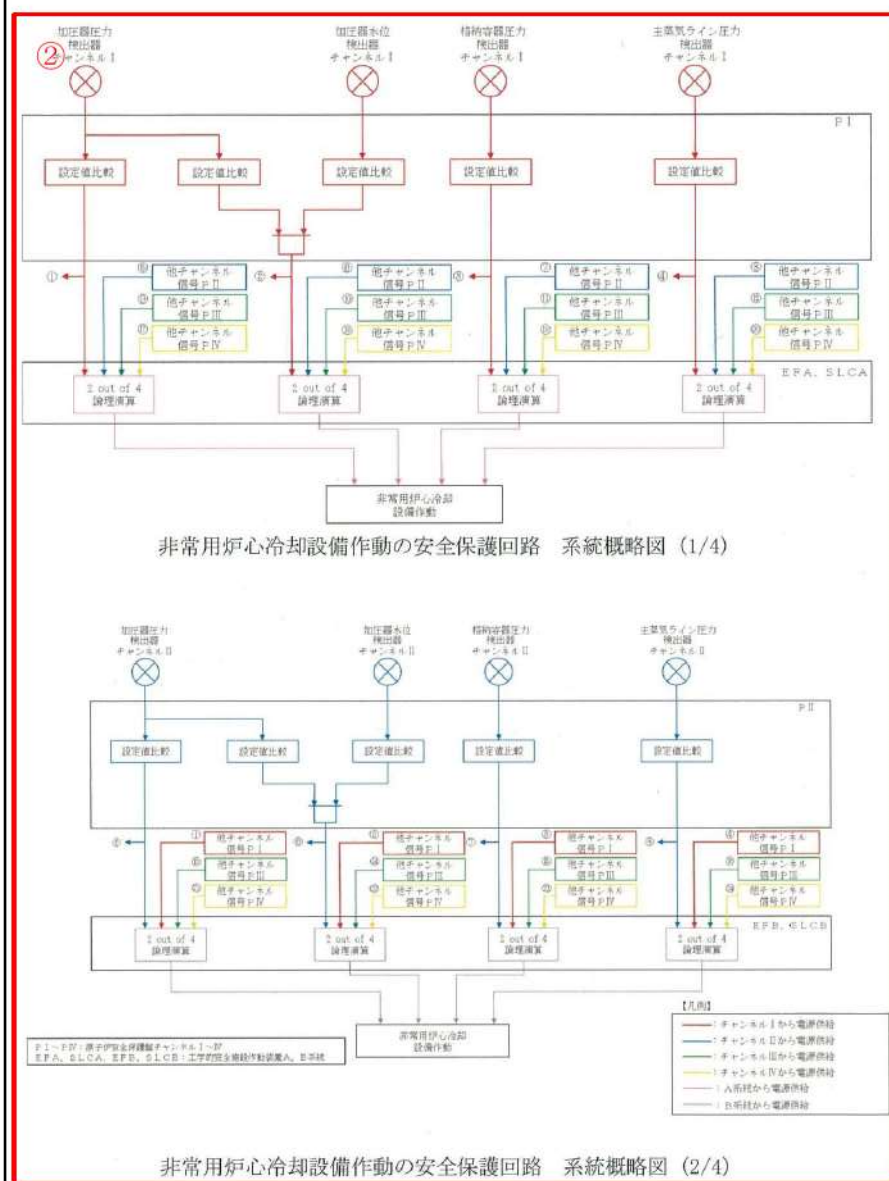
加圧器圧力 検出器 チャンネルⅠ

加圧器水位 検出器 チャンネルⅠ

格納容器圧力 検出器 チャンネルⅠ

主蒸気ライン圧力 検出器 チャンネルⅠ

②

PⅠ

設定値比較 設定値比較 設定値比較 設定値比較 設定値比較

① ⑤ 他チャンネル信号PⅡ ⑥ ⑥ 他チャンネル信号PⅡ ⑧ ⑦ 他チャンネル信号PⅡ ④ ⑧ 他チャンネル信号PⅡ

⑨ 他チャンネル信号PⅢ ⑩ 他チャンネル信号PⅢ ⑪ 他チャンネル信号PⅢ ⑫ 他チャンネル信号PⅢ

⑰ 他チャンネル信号PⅣ ⑱ 他チャンネル信号PⅣ ⑲ 他チャンネル信号PⅣ ⑳ 他チャンネル信号PⅣ

EFA, SLCA

2 out of 4 論理演算 2 out of 4 論理演算 2 out of 4 論理演算 2 out of 4 論理演算

非常用炉心冷却設備作動

非常用炉心冷却設備作動の安全保護回路　系統概略図 (1/4)

加圧器圧力 検出器 チャンネルⅡ

加圧器水位 検出器 チャンネルⅡ

格納容器圧力 検出器 チャンネルⅡ

主蒸気ライン圧力 検出器 チャンネルⅡ

PⅡ

設定値比較 設定値比較 設定値比較 設定値比較 設定値比較

⑤ ① 他チャンネル信号PⅠ ⑥ ② 他チャンネル信号PⅠ ⑦ ③ 他チャンネル信号PⅠ ⑧ ④ 他チャンネル信号PⅠ

⑬ 他チャンネル信号PⅢ ⑭ 他チャンネル信号PⅢ ⑮ 他チャンネル信号PⅢ ⑯ 他チャンネル信号PⅢ

㉑ 他チャンネル信号PⅣ ㉒ 他チャンネル信号PⅣ ㉓ 他チャンネル信号PⅣ ㉔ 他チャンネル信号PⅣ

EFB, SLCB

2 out of 4 論理演算 2 out of 4 論理演算 2 out of 4 論理演算 2 out of 4 論理演算

PⅠ～PⅣ：原子炉安全保護盤チャンネルⅠ～Ⅳ
EFA, SLCA, EFB, SLCB：工学的安全施設作動盤A, B系統

非常用炉心冷却設備作動

【凡例】
：チャンネルⅠから電源供給
：チャンネルⅡから電源供給
：チャンネルⅢから電源供給
：チャンネルⅣから電源供給
：A系統から電源供給
：B系統から電源供給

非常用炉心冷却設備作動の安全保護回路　系統概略図 (2/4)